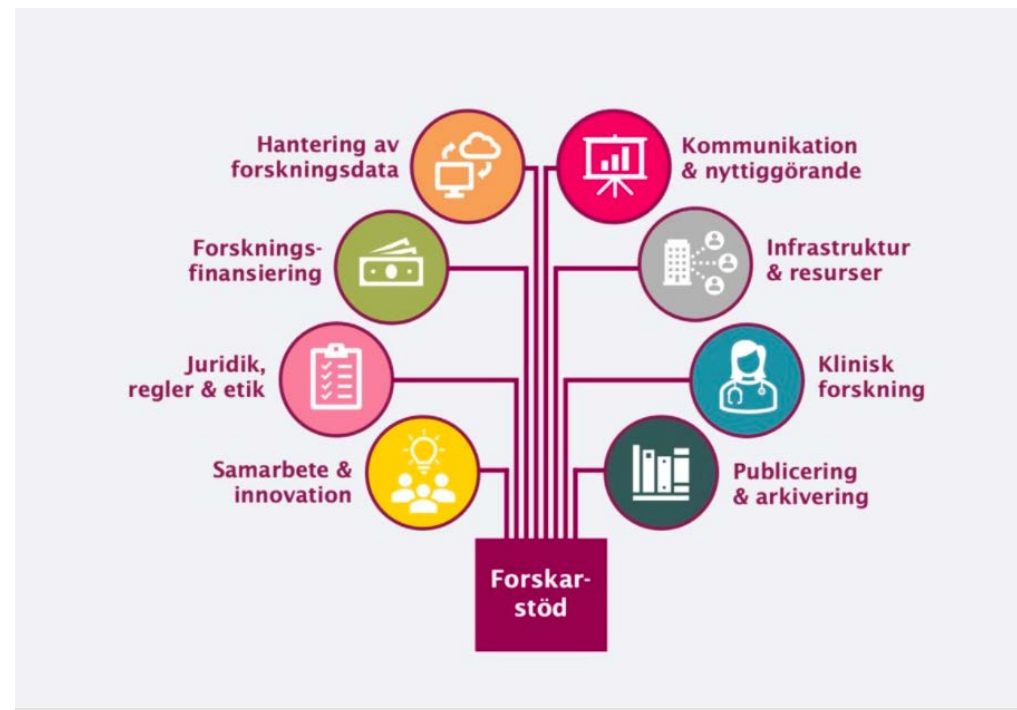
Hantering av forskningsdata

Kommunikation & nyttiggörande

Forsknings-finansiering

Infrastruktur & resurser

Juridik, regler & etik

Klinisk forskning

Samarbete & innovation

Publicering & arkivering

Forskar-stöd